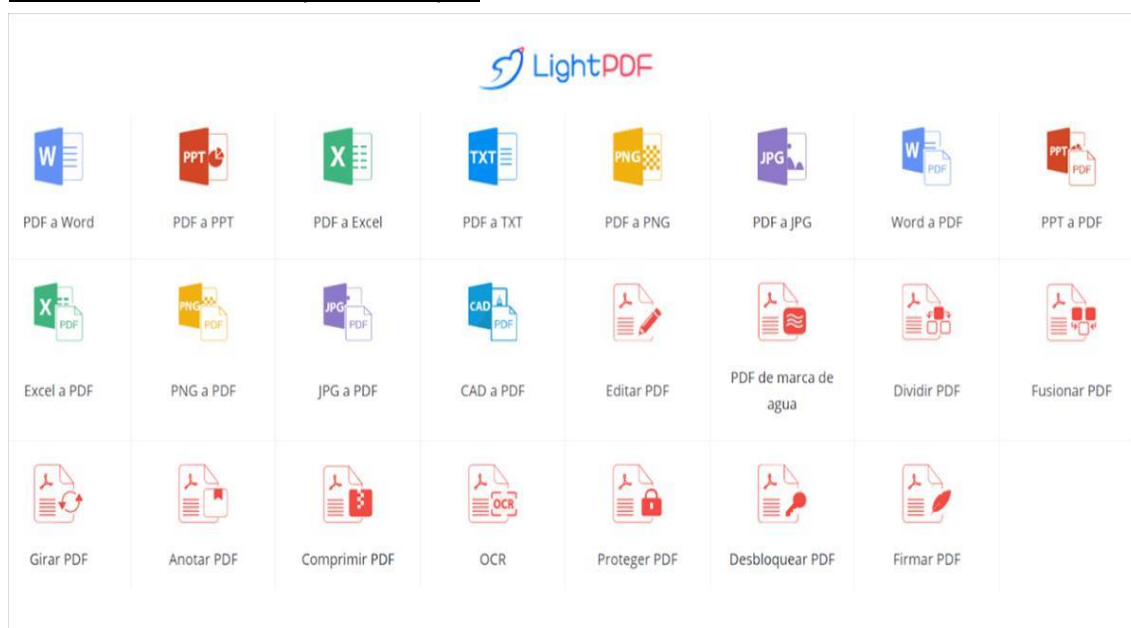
LightPDF

| W | PPT | X | TXT | PNG | JPG | W PDF | PPT PDF |
|---|---|---|---|---|---|---|---|
| PDF a Word | PDF a PPT | PDF a Excel | PDF a TXT | PDF a PNG | PDF a JPG | Word a PDF | PPT a PDF |
| X PDF | PNG PDF | JPG PDF | CAD PDF | | | | |
| Excel a PDF | PNG a PDF | JPG a PDF | CAD a PDF | Editar PDF | PDF de marca de agua | Dividir PDF | Fusionar PDF |
| | | | OCR | | | | |
| Girar PDF | Anotar PDF | Comprimir PDF | OCR | Proteger PDF | Desbloquear PDF | Firmar PDF | |